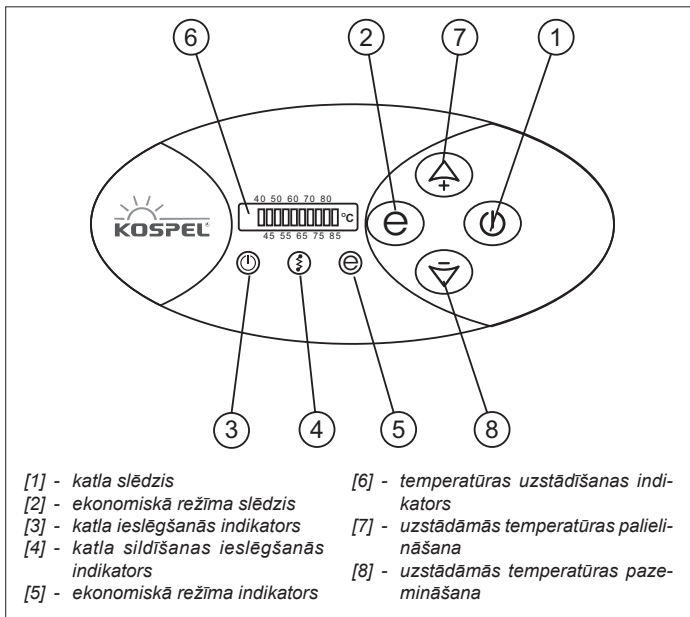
6
2
7
1
40 50 60 70 80
°C
45 55 65 75 85
KOSPEL
e
+
-
3
4
5
8

[1] - katla slēdzis
[2] - ekonomiskā režīma slēdzis
[3] - katla ieslēgšanās indikators
[4] - katla sildīšanas ieslēgšanās indikators
[5] - ekonomiskā režīma indikators

[6] - temperatūras uzstādīšanas indikators
[7] - uzstādāmās temperatūras palielināšana
[8] - uzstādāmās temperatūras pazemināšana